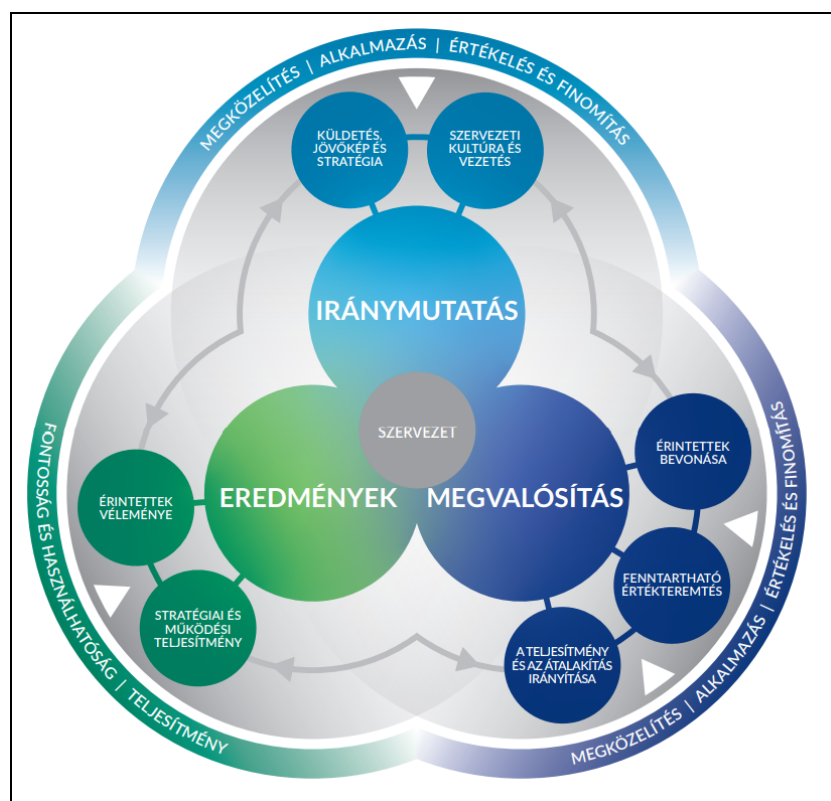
MEGKÖZELÍTÉS | ALKALMAZÁS | ÉRTÉKELÉS ÉS FINOMÍTÁS

KÜLDETÉS, JÖVŐKÉP ÉS STRATÉGIA

SZERVEZETI KULTÚRA ÉS VEZETÉS

IRÁNYMUTATÁS

SZERVEZET

EREDMÉNYEK

MEGVALÓSÍTÁS

ÉRINTETTEK BEVONÁSA

FENNTARTHATÓ ÉRTÉKTEREMTÉS

A TELJESÍTMÉNY ÉS AZ ÁTALAKÍTÁS IRÁNYÍTÁSA

ÉRINTETTEK VÉLEMÉNYE

STRATÉGIAI ÉS MŰKÖDÉSI TELJESÍTMÉNY

FONTOSSÁG ÉS HASZNÁLHATÓSÁG | TELJESÍTMÉNY

MEGKÖZELÍTÉS | ALKALMAZÁS | ÉRTÉKELÉS ÉS FINOMÍTÁS